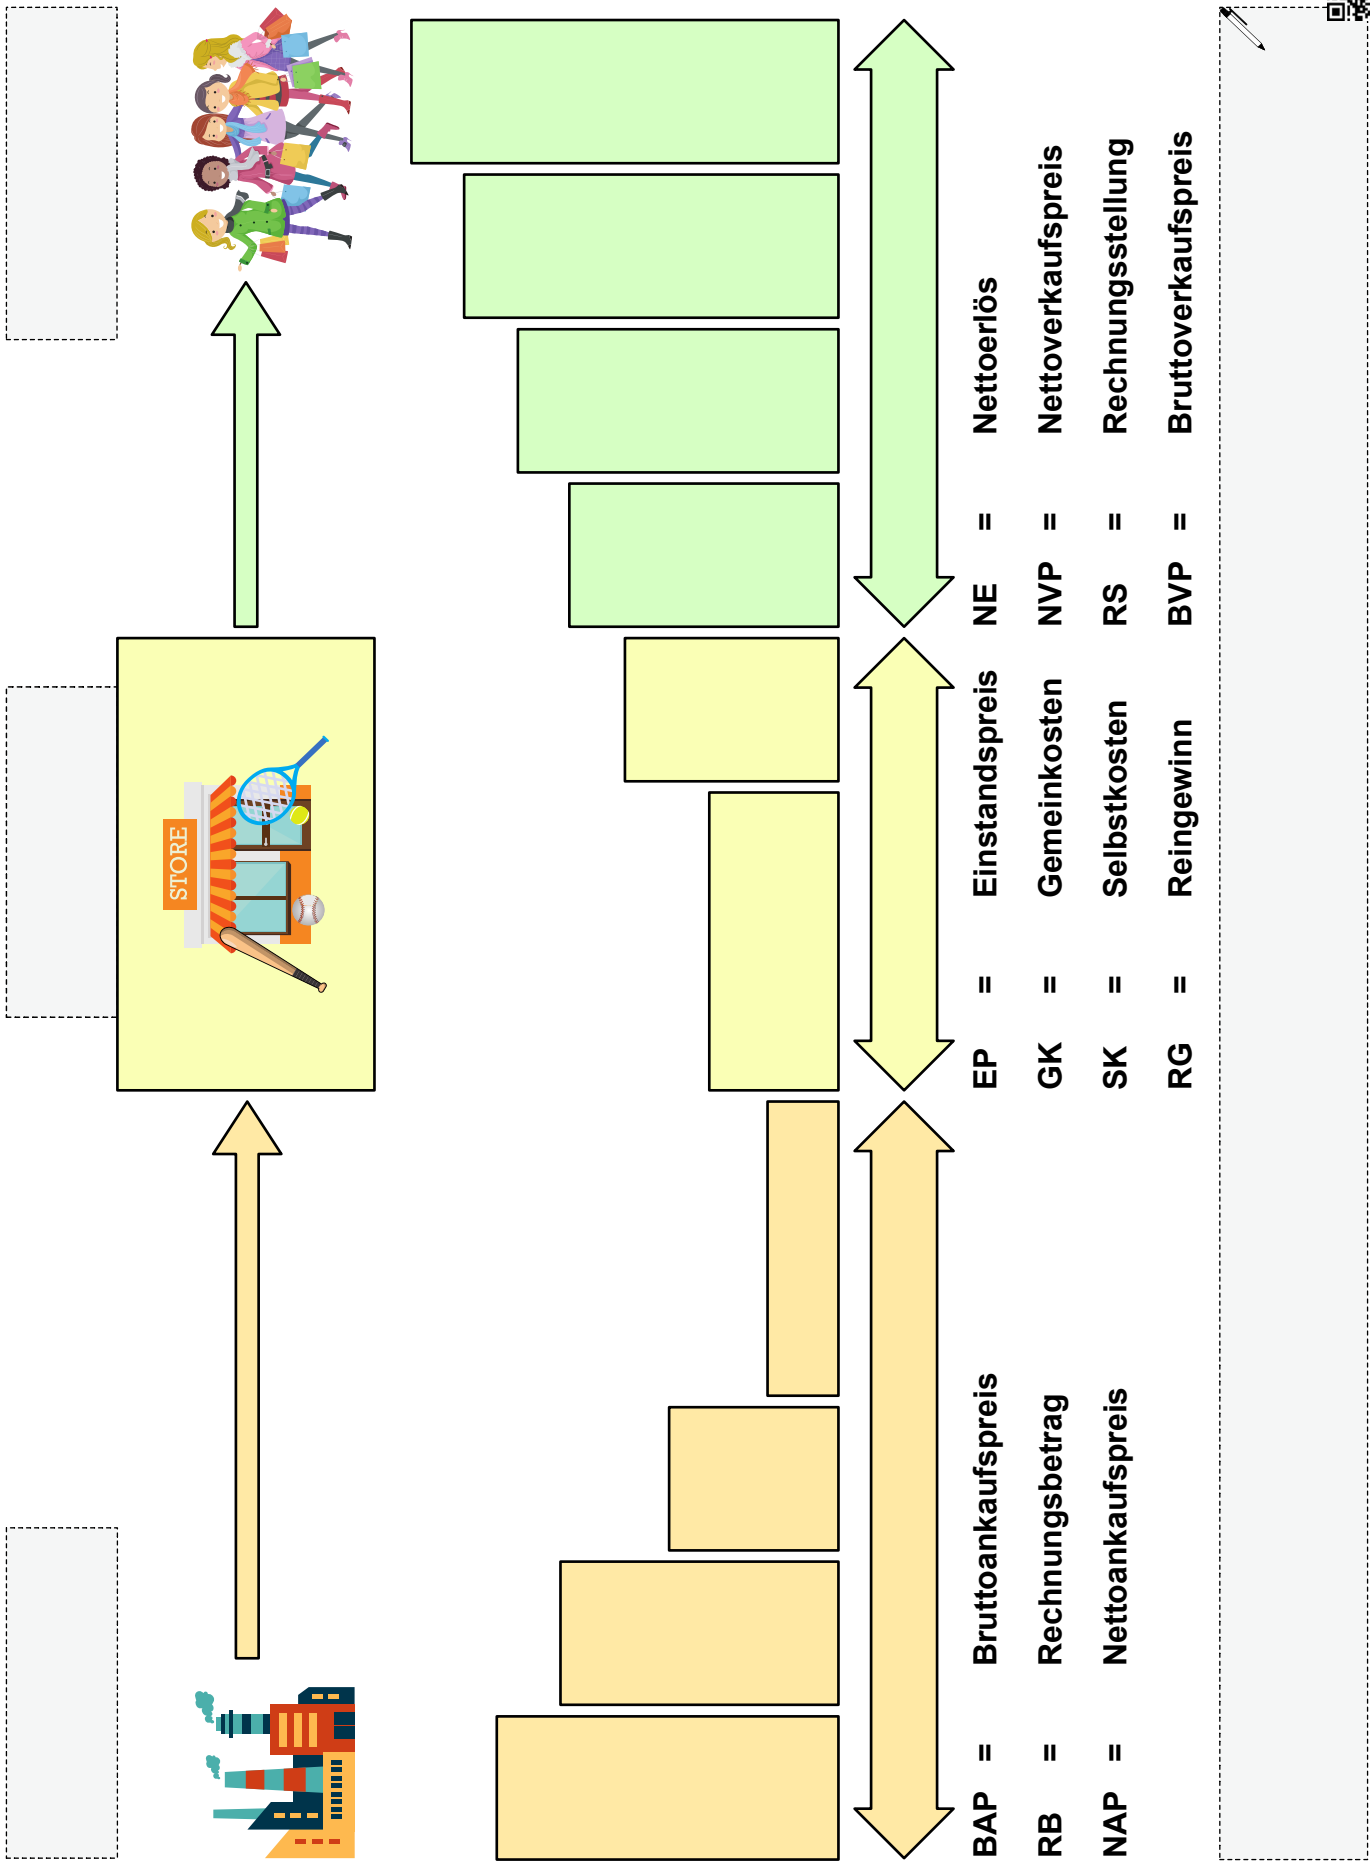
STORE

BAP = Bruttoankaufspreis
RB = Rechnungsbetrag
NAP = Nettoankaufspreis

EP = Einstandspreis
GK = Gemeinkosten
SK = Selbstkosten
RG = Reingewinn

NE = Nettoerlös
NVP = Nettoverkaufspreis
RS = Rechnungsstellung
BVP = Bruttoverkaufspreis